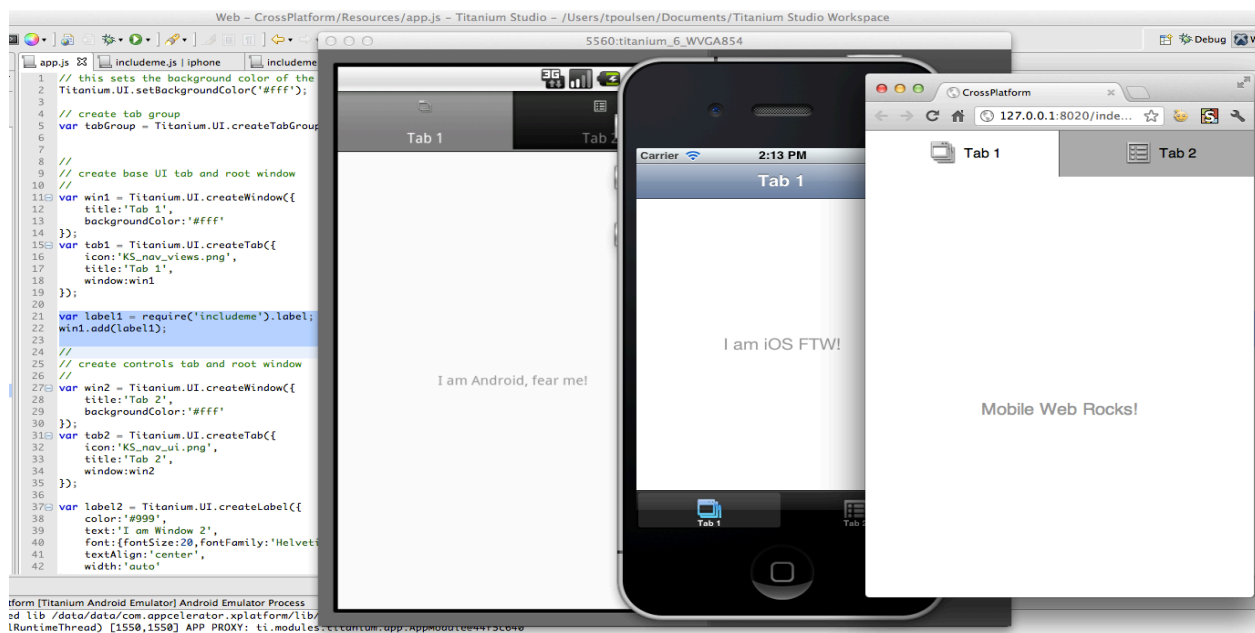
Web – CrossPlatform/Resources/app.js – Titanium Studio – /Users/tpoulsen/Documents/Titanium Studio Workspace

Debug

app.js
includeme.js | iphone
includeme

1 // this sets the background color of the
2 Titanium.UI.setBackgroundColor('#fff');
3
4 // create tab group
5 var tabGroup = Titanium.UI.createTabGroup
6
7
8 //
9 // create base UI tab and root window
10 //
11 var win1 = Titanium.UI.createWindow({
12 title:'Tab 1',
13 backgroundColor:'#fff'
14 });
15 var tab1 = Titanium.UI.createTab({
16 icon:'KS_nav_views.png',
17 title:'Tab 1',
18 window:win1
19 });
20
21 var label1 = require('includeme').label;
22 win1.add(label1);
23
24 //
25 // create controls tab and root window
26 //
27 var win2 = Titanium.UI.createWindow({
28 title:'Tab 2',
29 backgroundColor:'#fff'
30 });
31 var tab2 = Titanium.UI.createTab({
32 icon:'KS_nav_ui.png',
33 title:'Tab 2',
34 window:win2
35 });
36
37 var label2 = Titanium.UI.createLabel({
38 color:'#999',
39 text:'I am Window 2',
40 font:{fontSize:20,fontFamily:'Helveti
41 textAlign:'center',
42 width:'auto'

tform [Titanium Android Emulator] Android Emulator Process
ed lib /data/data/com.appcelerator.xplatform/lib/
lRuntimeThread) [1550,1550] APP PROXY: ti.modules.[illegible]

5560:titanium_6_WVGA854

Tab 1
Tab 2

I am Android, fear me!

Carrier
2:13 PM
Tab 1

I am iOS FTW!

Tab 1
Tab 2

CrossPlatform
127.0.0.1:8020/inde...

Tab 1
Tab 2

Mobile Web Rocks!